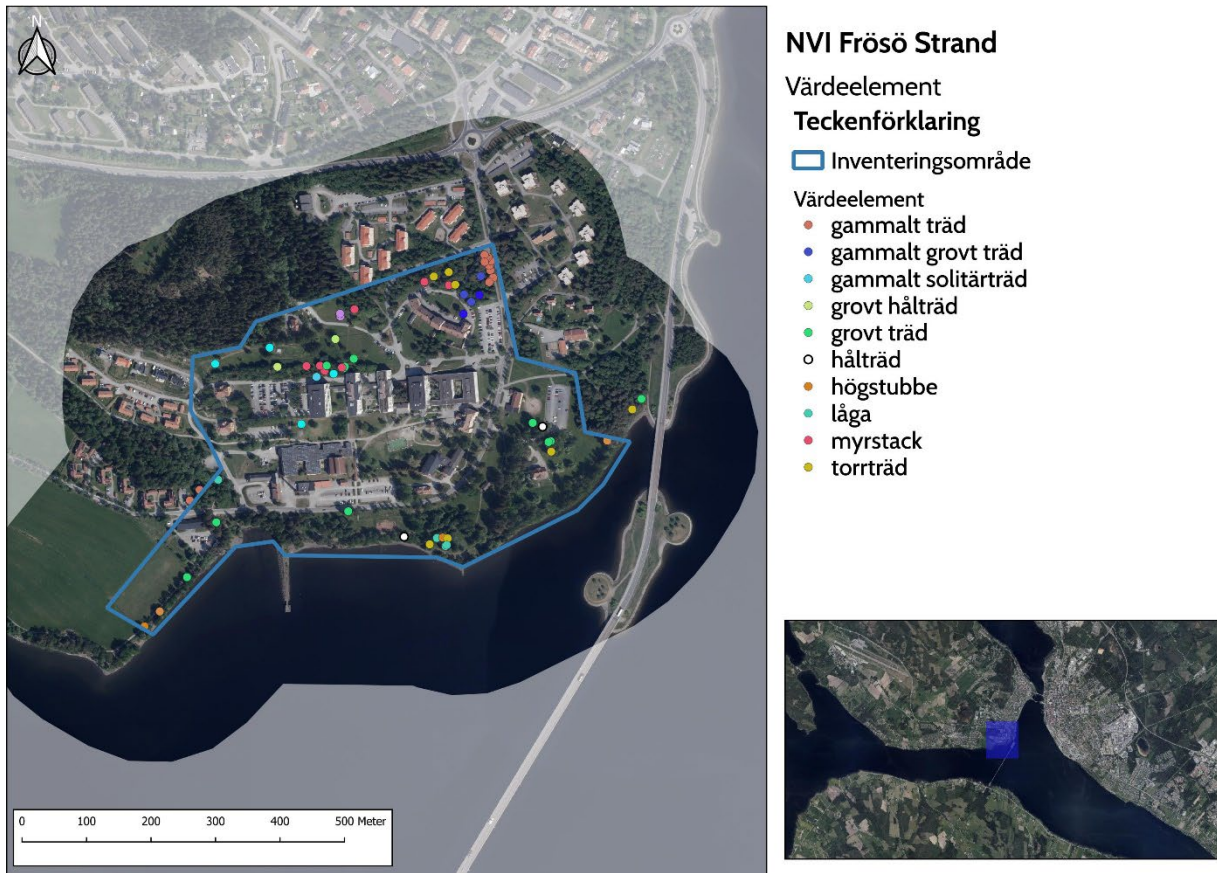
N

NVI Frösö Strand

Värdeelement

Teckenförklaring

Inventeringsområde

Värdeelement
gammalt träd
gammalt grovt träd
gammalt solitärträd
grovt hålträd
grovt träd
hålträd
högstubbe
låga
myrstack
torrträd

0 100 200 300 400 500 Meter